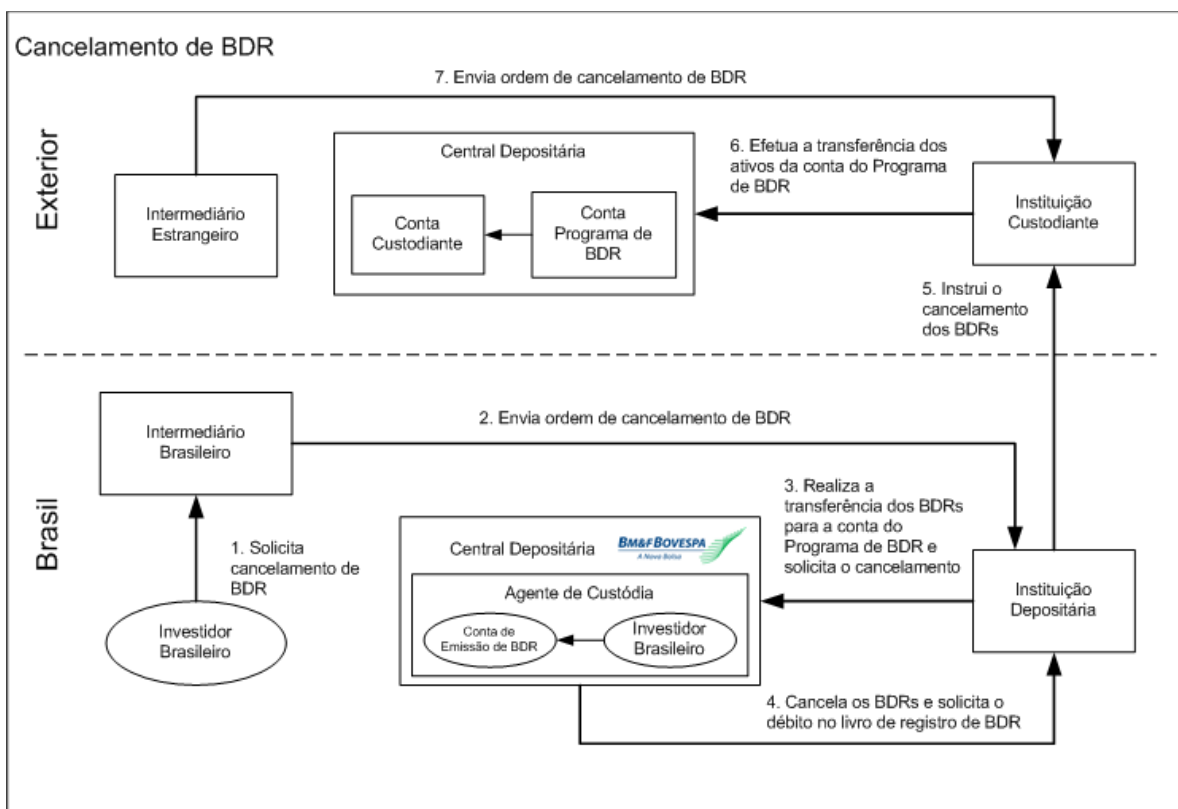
Cancelamento de BDR

Exterior

7. Envia ordem de cancelamento de BDR

Intermediário Estrangeiro

Central Depositária

Conta Custodiante

Conta Programa de BDR

6. Efetua a transferência dos ativos da conta do Programa de BDR

Instituição Custodiante

5. Instrui o cancelamento dos BDRs

Brasil

Intermediário Brasileiro

2. Envia ordem de cancelamento de BDR

1. Solicita cancelamento de BDR

Investidor Brasileiro

Central Depositária

BM&FBOVESPA A Nova Bolsa

Agente de Custódia

Conta de Emissão de BDR

Investidor Brasileiro

3. Realiza a transferência dos BDRs para a conta do Programa de BDR e solicita o cancelamento

Instituição Depositária

4. Cancela os BDRs e solicita o débito no livro de registro de BDR